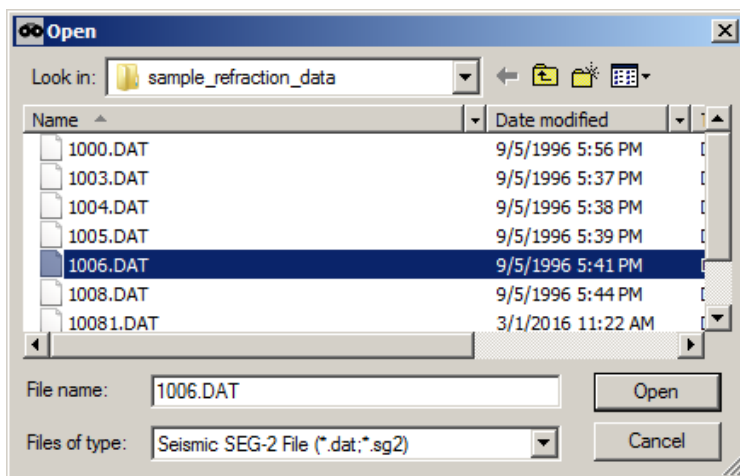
Open

Look in: sample_refraction_data

| Name | Date modified |
|---|---|
| 1000.DAT | 9/5/1996 5:56 PM |
| 1003.DAT | 9/5/1996 5:37 PM |
| 1004.DAT | 9/5/1996 5:38 PM |
| 1005.DAT | 9/5/1996 5:39 PM |
| 1006.DAT | 9/5/1996 5:41 PM |
| 1008.DAT | 9/5/1996 5:44 PM |
| 10081.DAT | 3/1/2016 11:22 AM |

File name: 1006.DAT
Open

Files of type: Seismic SEG-2 File (*.dat;*.sg2)
Cancel